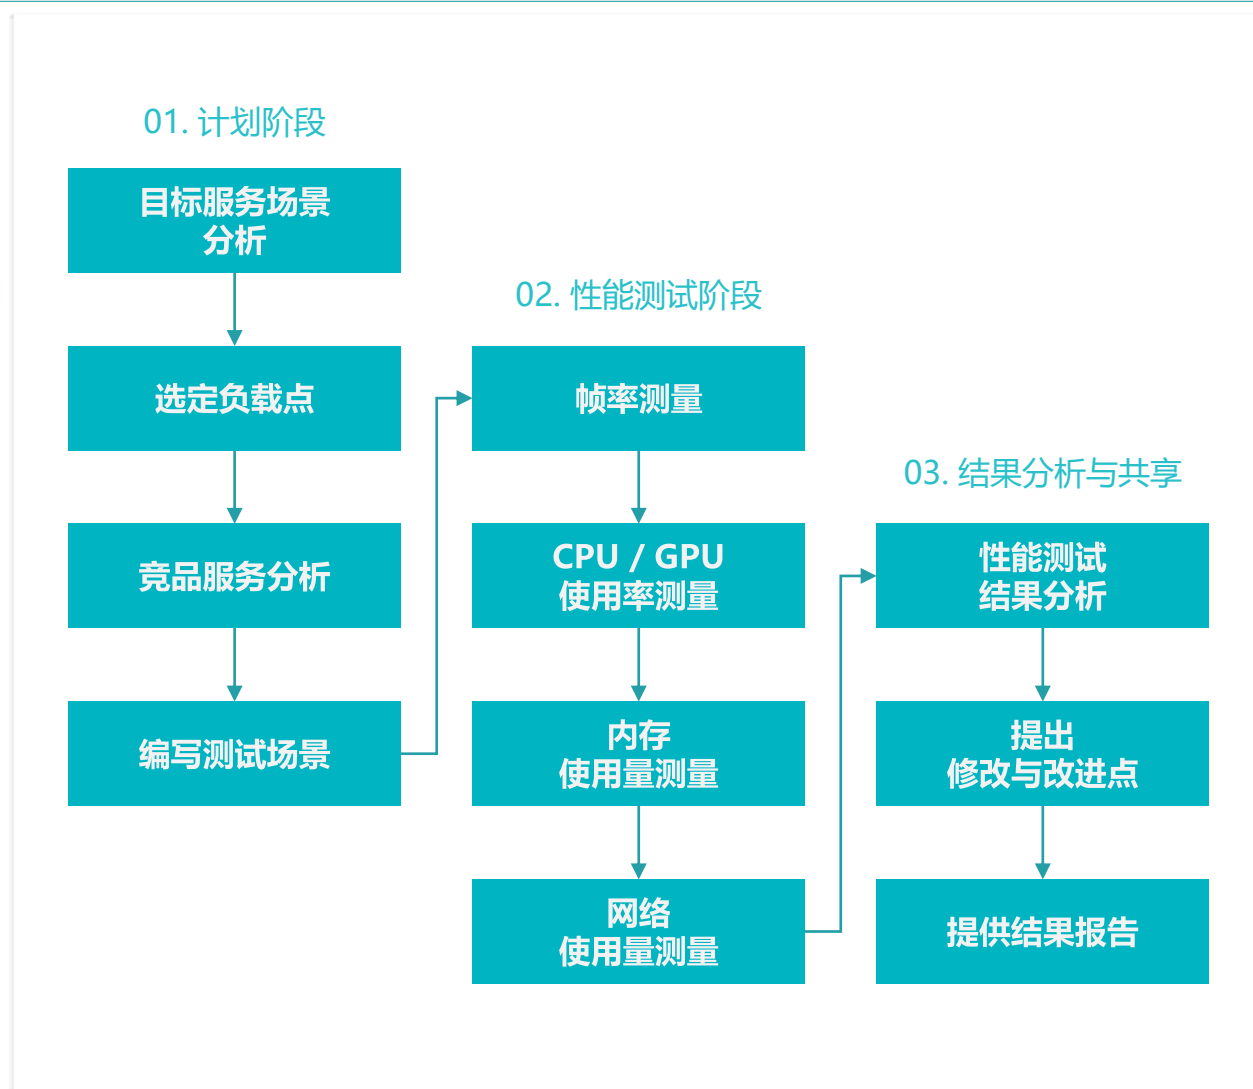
01. 计划阶段

目标服务场景分析

选定负载点

竞品服务分析

编写测试场景

02. 性能测试阶段

帧率测量

CPU / GPU 使用率测量

内存使用量测量

网络使用量测量

03. 结果分析与共享

性能测试结果分析

提出修改与改进点

提供结果报告